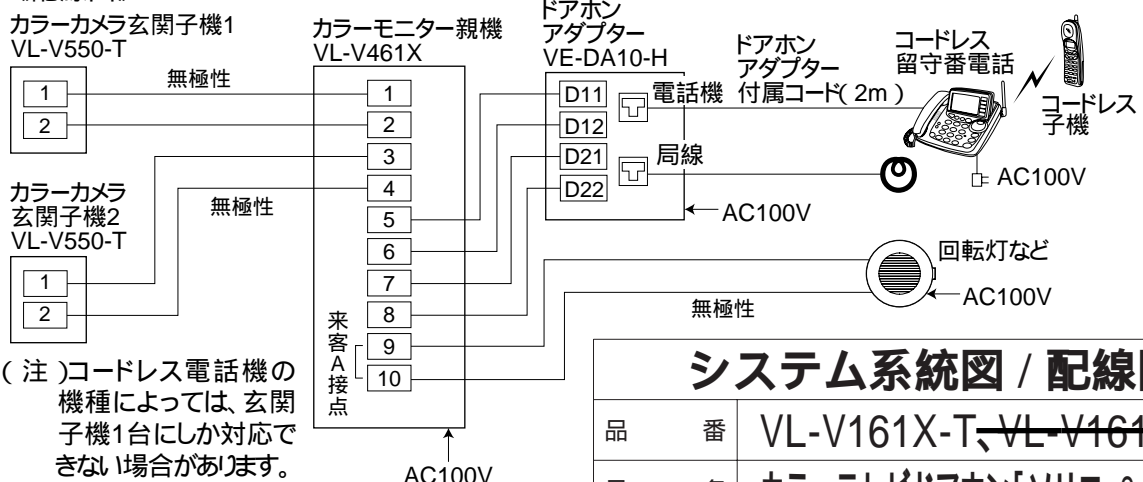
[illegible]
カラーカメラ玄関子機1
VL-V550-T

1
2

無極性

カラーモニター親機
VL-V461X

1
2
3
4
5
6
7
8
9
10

来客A接点

ドアホン
アダプター
VE-DA10-H

D11
D12
D21
D22

電話機
局線

ドアホン
アダプター
付属コード(2m)

コードレス
留守番電話

コードレス
子機

AC100V

AC100V

カラーカメラ
玄関子機2
VL-V550-T

無極性

1
2

回転灯など

AC100V

無極性

(注)コードレス電話機の機種によっては、玄関子機1台にしか対応できない場合があります。

AC100V

| システム系統図 / 配線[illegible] | |
|---|---|
| 品　番 | VL-V161X-T、VL-V161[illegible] |
| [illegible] | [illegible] |